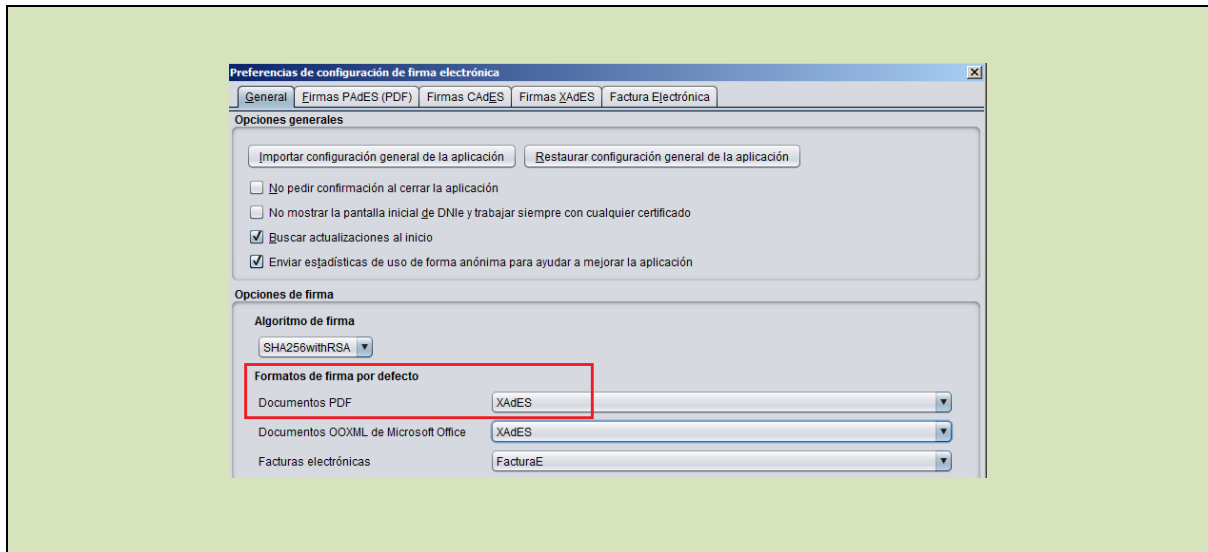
Preferencias de configuración de firma electrónica

General | Firmas PAdES (PDF) | Firmas CAdES | Firmas XAdES | Factura Electrónica

Opciones generales

Importar configuración general de la aplicación
Restaurar configuración general de la aplicación

No pedir confirmación al cerrar la aplicación

No mostrar la pantalla inicial de DNIe y trabajar siempre con cualquier certificado

Buscar actualizaciones al inicio

Enviar estadísticas de uso de forma anónima para ayudar a mejorar la aplicación

Opciones de firma

Algoritmo de firma

SHA256withRSA

Formatos de firma por defecto

Documentos PDF XAdES

Documentos OOXML de Microsoft Office XAdES

Facturas electrónicas FacturaE